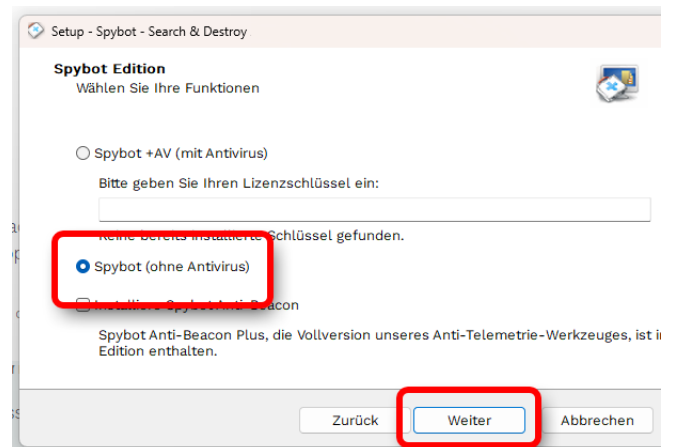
Setup - Spybot - Search & Destroy

Spybot Edition
Wählen Sie Ihre Funktionen

Spybot +AV (mit Antivirus)

Bitte geben Sie Ihren Lizenzschlüssel ein:

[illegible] Schlüssel gefunden.

Spybot (ohne Antivirus)

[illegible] Anti-Beacon

Spybot Anti-Beacon Plus, die Vollversion unseres Anti-Telemetrie-Werkzeuges, ist i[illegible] Edition enthalten.

Zurück Weiter Abbrechen